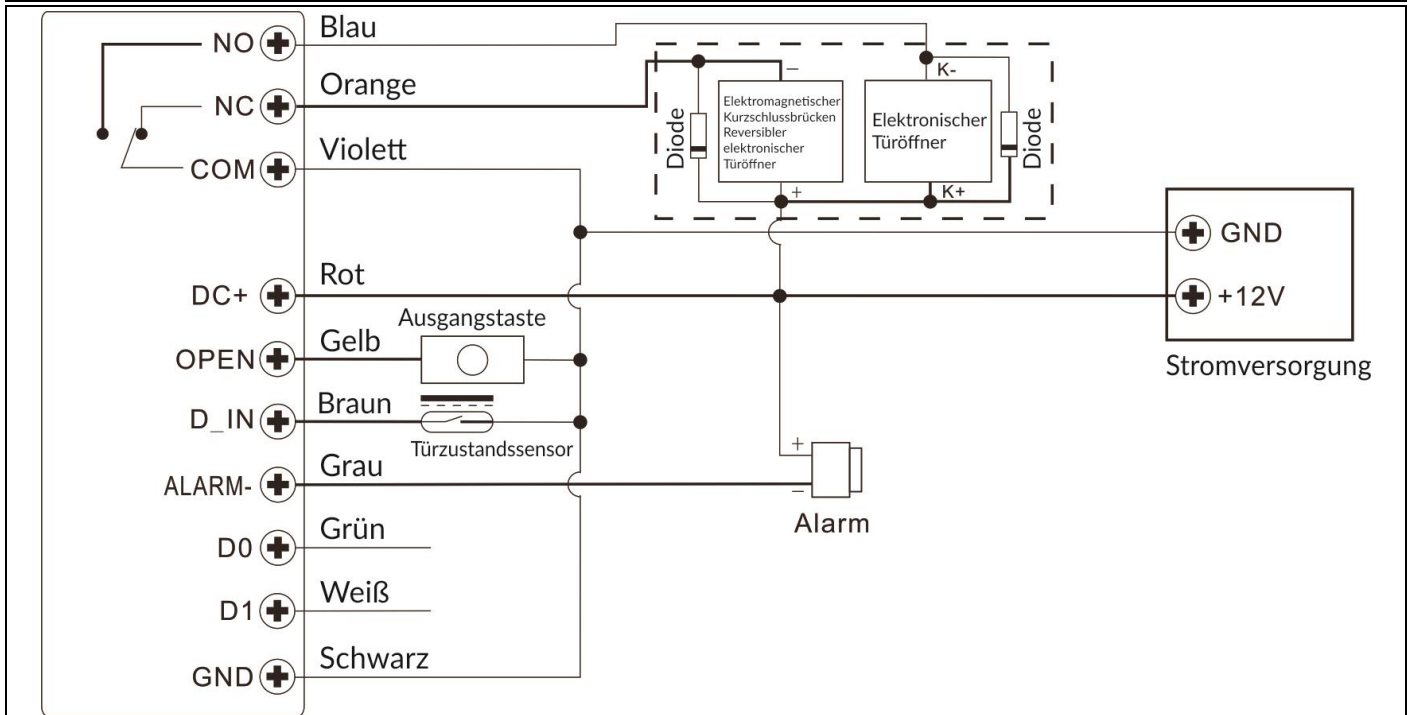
NO
NC
COM
DC+
OPEN
D_IN
ALARM-
D0
D1
GND

Blau
Orange
Violett
Rot
Gelb
Braun
Grau
Grün
Weiß
Schwarz

Ausgangstaste
Türzustandssensor

Diode
−
Elektromagnetischer Kurzschlussbrücken Reversibler elektronischer Türöffner
+
K-
Elektronischer Türöffner
K+
Diode

GND
+12V
Stromversorgung

+
−
Alarm